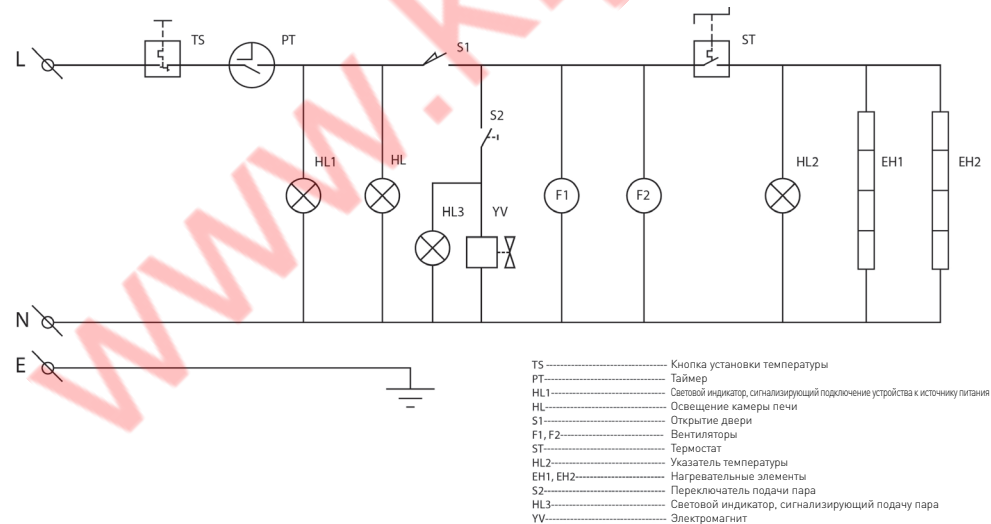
L
N
E
TS
PT
S1
S2
ST
HL1
HL
HL3
YV
F1
F2
HL2
EH1
EH2
WWW.K

TS ---------------------------------- Кнопка установки температуры
PT---------------------------------- Таймер
HL1--------------------------------- Световой индикатор, сигнализирующий подключение устройства к источнику питания
HL---------------------------------- Освещение камеры печи
S1---------------------------------- Открытие двери
F1, F2------------------------------ Вентиляторы
ST---------------------------------- Термостат
HL2--------------------------------- Указатель температуры
EH1, EH2---------------------------- Нагревательные элементы
S2---------------------------------- Переключатель подачи пара
HL3--------------------------------- Световой индикатор, сигнализирующий подачу пара
YV---------------------------------- Электромагнит